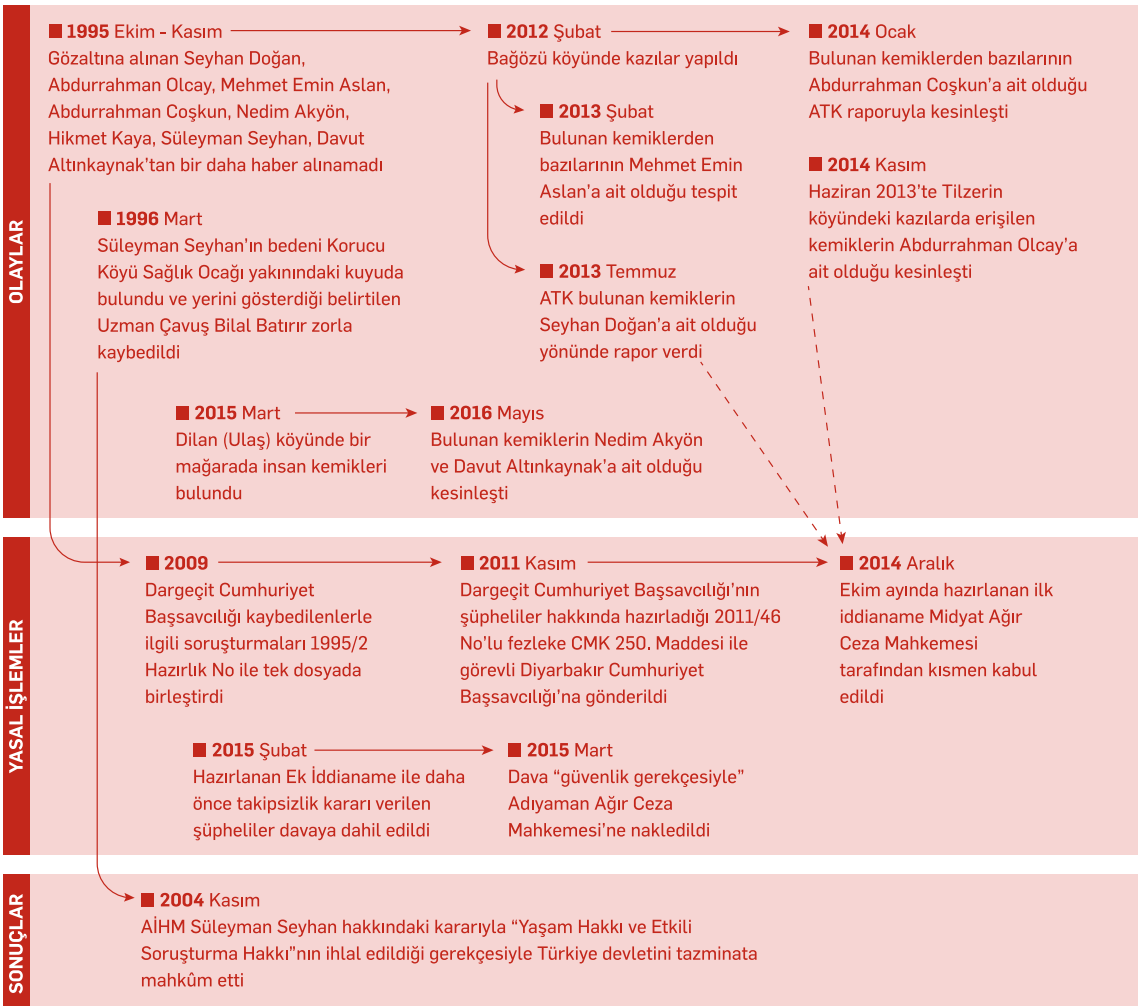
OLAYLAR

1995 Ekim - Kasım
Gözaltına alınan Seyhan Doğan, Abdurrahman Olcay, Mehmet Emin Aslan, Abdurrahman Coşkun, Nedim Akyön, Hikmet Kaya, Süleyman Seyhan, Davut Altınkaynak'tan bir daha haber alınamadı

2012 Şubat
Bağözü köyünde kazılar yapıldı

2014 Ocak
Bulunan kemiklerden bazılarının Abdurrahman Coşkun'a ait olduğu ATK raporuyla kesinleşti

2013 Şubat
Bulunan kemiklerden bazılarının Mehmet Emin Aslan'a ait olduğu tespit edildi

2014 Kasım
Haziran 2013'te Tilzerin köyündeki kazılarda erişilen kemiklerin Abdurrahman Olcay'a ait olduğu kesinleşti

1996 Mart
Süleyman Seyhan'ın bedeni Korucu Köyü Sağlık Ocağı yakınındaki kuyuda bulundu ve yerini gösterdiği belirtilen Uzman Çavuş Bilal Batırır zorla kaybedildi

2013 Temmuz
ATK bulunan kemiklerin Seyhan Doğan'a ait olduğu yönünde rapor verdi

2015 Mart
Dilan (Ulaş) köyünde bir mağarada insan kemikleri bulundu

2016 Mayıs
Bulunan kemiklerin Nedim Akyön ve Davut Altınkaynak'a ait olduğu kesinleşti

YASAL İŞLEMLER

2009
Dargeçit Cumhuriyet Başsavcılığı kaybedilenlerle ilgili soruşturmaları 1995/2 Hazırlık No ile tek dosyada birleştirdi

2011 Kasım
Dargeçit Cumhuriyet Başsavcılığı'nın şüpheliler hakkında hazırladığı 2011/46 No'lu fezleke CMK 250. Maddesi ile görevli Diyarbakır Cumhuriyet Başsavcılığı'na gönderildi

2014 Aralık
Ekim ayında hazırlanan ilk iddianame Midyat Ağır Ceza Mahkemesi tarafından kısmen kabul edildi

2015 Şubat
Hazırlanan Ek İddianame ile daha önce takipsizlik kararı verilen şüpheliler davaya dahil edildi

2015 Mart
Dava “güvenlik gerekçesiyle” Adıyaman Ağır Ceza Mahkemesi'ne nakledildi

SONUÇLAR

2004 Kasım
AİHM Süleyman Seyhan hakkındaki kararıyla “Yaşam Hakkı ve Etkili Soruşturma Hakkı”nın ihlal edildiği gerekçesiyle Türkiye devletini tazminata mahkûm etti